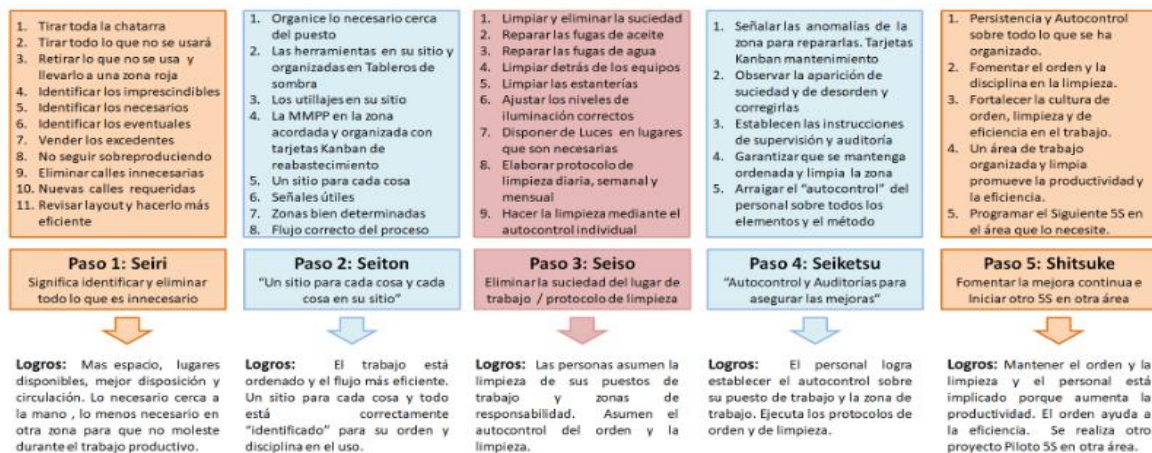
1. Tirar toda la chatarra
2. Tirar todo lo que no se usará
3. Retirar lo que no se usa y llevarlo a una zona roja
4. Identificar los imprescindibles
5. Identificar los necesarios
6. Identificar los eventuales
7. Vender los excedentes
8. No seguir sobreproduciendo
9. Eliminar calles innecesarias
10. Nuevas calles requeridas
11. Revisar layout y hacerlo más eficiente

Paso 1: Seiri
Significa identificar y eliminar todo lo que es innecesario

Logros: Mas espacio, lugares disponibles, mejor disposición y circulación. Lo necesario cerca a la mano , lo menos necesario en otra zona para que no moleste durante el trabajo productivo.

1. Organice lo necesario cerca del puesto
2. Las herramientas en su sitio y organizadas en Tableros de sombra
3. Los utillajes en su sitio
4. La MMPP en la zona acordada y organizada con tarjetas Kanban de reabastecimiento
5. Un sitio para cada cosa
6. Señales útiles
7. Zonas bien determinadas
8. Flujo correcto del proceso

Paso 2: Seiton
"Un sitio para cada cosa y cada cosa en su sitio"

Logros: El trabajo está ordenado y el flujo más eficiente. Un sitio para cada cosa y todo está correctamente "identificado" para su orden y disciplina en el uso.

1. Limpiar y eliminar la suciedad
2. Reparar las fugas de aceite
3. Reparar las fugas de agua
4. Limpiar detrás de los equipos
5. Limpiar las estanterías
6. Ajustar los niveles de iluminación correctos
7. Disponer de Luces en lugares que son necesarias
8. Elaborar protocolo de limpieza diaria, semanal y mensual
9. Hacer la limpieza mediante el autocontrol individual

Paso 3: Seiso
Eliminar la suciedad del lugar de trabajo / protocolo de limpieza

Logros: Las personas asumen la limpieza de sus puestos de trabajo y zonas de responsabilidad. Asumen el autocontrol del orden y la limpieza.

1. Señalar las anomalías de la zona para repararlas. Tarjetas Kanban mantenimiento
2. Observar la aparición de suciedad y de desorden y corregirlas
3. Establecen las instrucciones de supervisión y auditoría
4. Garantizar que se mantenga ordenada y limpia la zona
5. Arraigar el "autocontrol" del personal sobre todos los elementos y el método

Paso 4: Seiketsu
"Autocontrol y Auditorías para asegurar las mejoras"

Logros: El personal logra establecer el autocontrol sobre su puesto de trabajo y la zona de trabajo. Ejecuta los protocolos de orden y de limpieza.

1. Persistencia y Autocontrol sobre todo lo que se ha organizado.
2. Fomentar el orden y la disciplina en la limpieza.
3. Fortalecer la cultura de orden, limpieza y de eficiencia en el trabajo.
4. Un área de trabajo organizada y limpia promueve la productividad y la eficiencia.
5. Programar el Siguiente 5S en el área que lo necesite.

Paso 5: Shitsuke
Fomentar la mejora continua e Iniciar otro 5S en otra área

Logros: Mantener el orden y la limpieza y el personal está implicado porque aumenta la productividad. El orden ayuda a la eficiencia. Se realiza otro proyecto Piloto 5S en otra área.